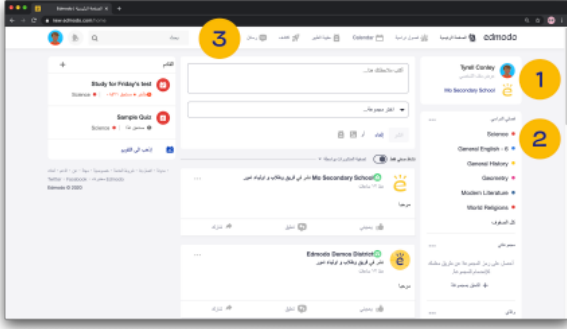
Edmodo | الصفحة الرئيسية

new.edmodo.com/home

edmodo الصفحة الرئيسية فصول دراسية Calendar مكتبة الطلبن رسائل

بحث

3

Tyrell Conley
عرض ملفك الشخصي

Mo Secondary School

1

الفصل الدراسي

2

Science

General English - 6

General History

Geometry

Modern Literature

World Religions

كل الصفوف

التحكم بالأنظمة

اكتب ملاحظة هنا...

اختر مجموعات

نشر

Mo Secondary School

مرحبا

إعجاب تعليق مشاركة

Edmodo Demos District

مرحبا

إعجاب تعليق مشاركة

القادم

Study for Friday's test
Science

Sample Quiz
Science

اذهب إلى التقويم

Twitter · Facebook · Edmodo · · ·
Edmodo © 2020